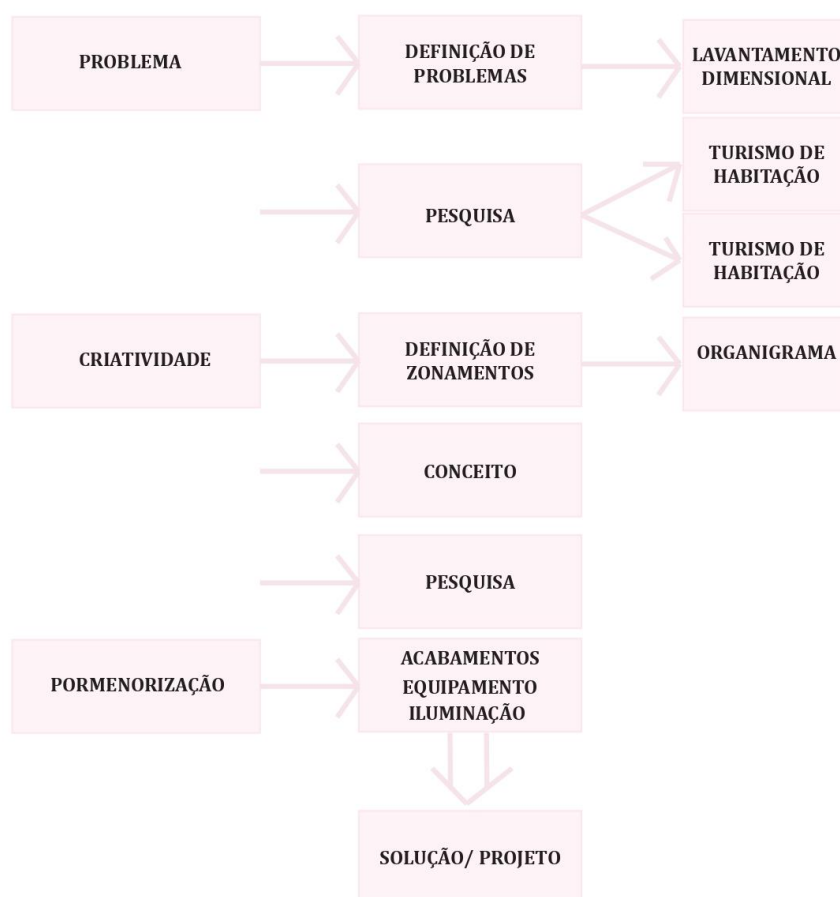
PROBLEMA

DEFINIÇÃO DE PROBLEMAS

LAVANTAMENTO DIMENSIONAL

PESQUISA

TURISMO DE HABITAÇÃO

TURISMO DE HABITAÇÃO

CRIATIVIDADE

DEFINIÇÃO DE ZONAMENTOS

ORGANIGRAMA

CONCEITO

PESQUISA

PORMENORIZAÇÃO

ACABAMENTOS
EQUIPAMENTO
ILUMINAÇÃO

SOLUÇÃO/ PROJETO